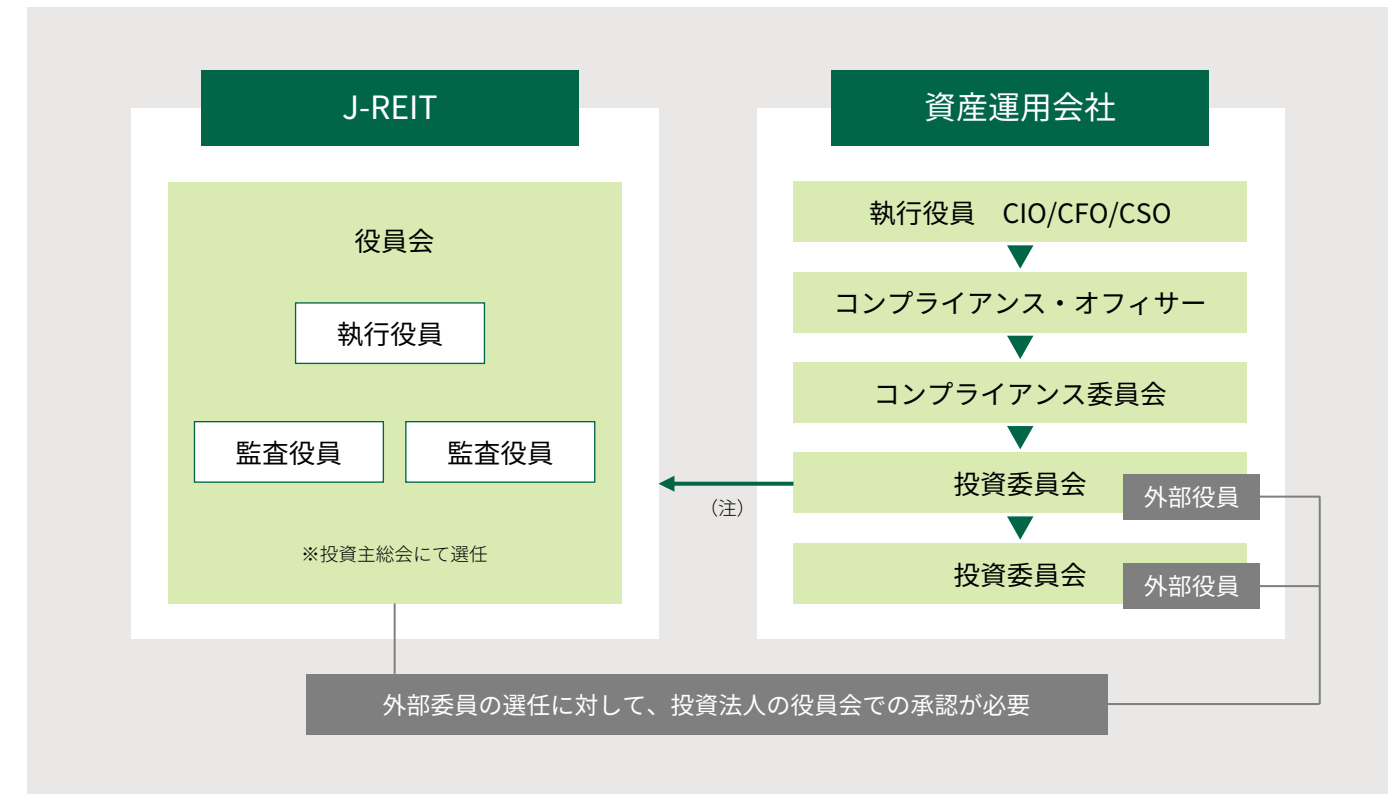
J-REIT

役員会

執行役員

監査役員

監査役員

※投資主総会にて選任

資産運用会社

執行役員　CIO/CFO/CSO

コンプライアンス・オフィサー

コンプライアンス委員会

投資委員会

外部役員

（注）

投資委員会

外部役員

外部委員の選任に対して、投資法人の役員会での承認が必要